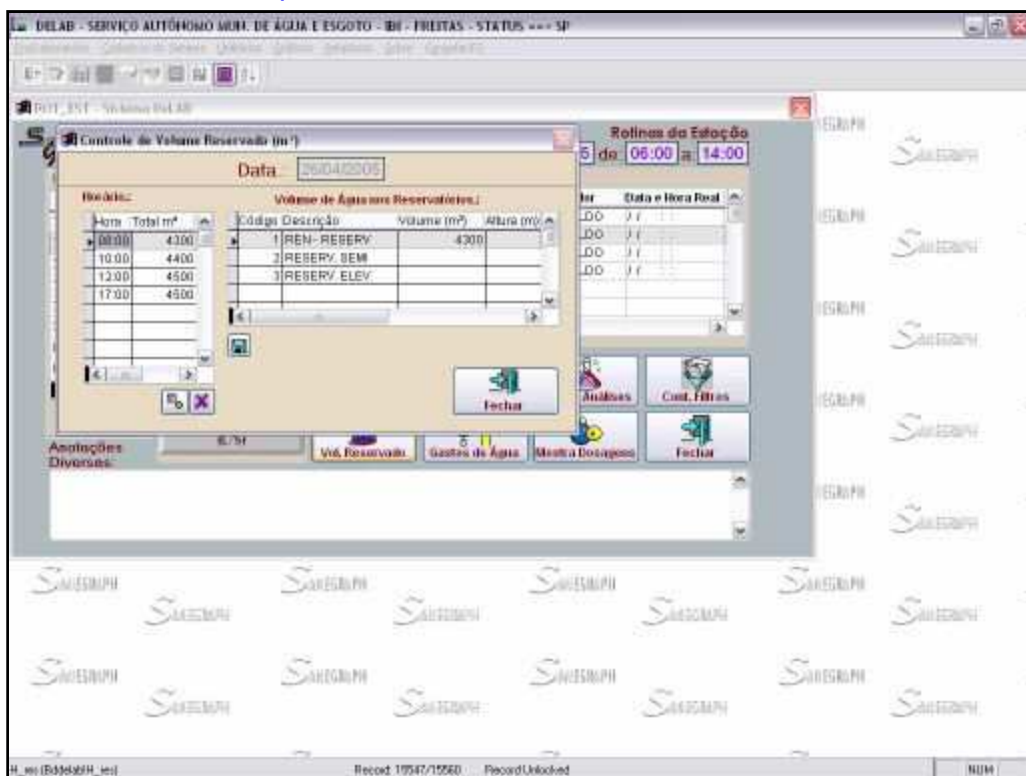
DELAB - SERVIÇO AUTÔNOMO MUN. DE ÁGUA E ESGOTO - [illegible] - FREITAS - STATUS --- SP

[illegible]

Controle de Volume Reservado (m³)

Data: 26/04/2005

Horários:

| Hora | Total m³ |
|---|---|
| 08:00 | 4300 |
| 10:00 | 4400 |
| 12:00 | 4500 |
| 17:00 | 4500 |

Volume de Água nos Reservatórios:

| Código | Descrição | Volume (m³) | Altura (m) |
|---|---|---|---|
| 1 | REN- RESERV | 4300 | |
| 2 | RESERV. SEMI | | |
| 3 | RESERV. ELEV | | |

Fechar

Rotinas da Estação
5 de 06:00 a 14:00

| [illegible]ler | Data e Hora Real |
|---|---|
| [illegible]DO | / / |
| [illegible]DO | / / |
| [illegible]DO | / / |

Análises
Cont. Filtros
Anotações Diversas:
Vol. Reservado
Gastos de Água
Mostra Dosagens
Fechar

SANEGRAPH

Record: 19547/15560 Record Unlocked
NUM